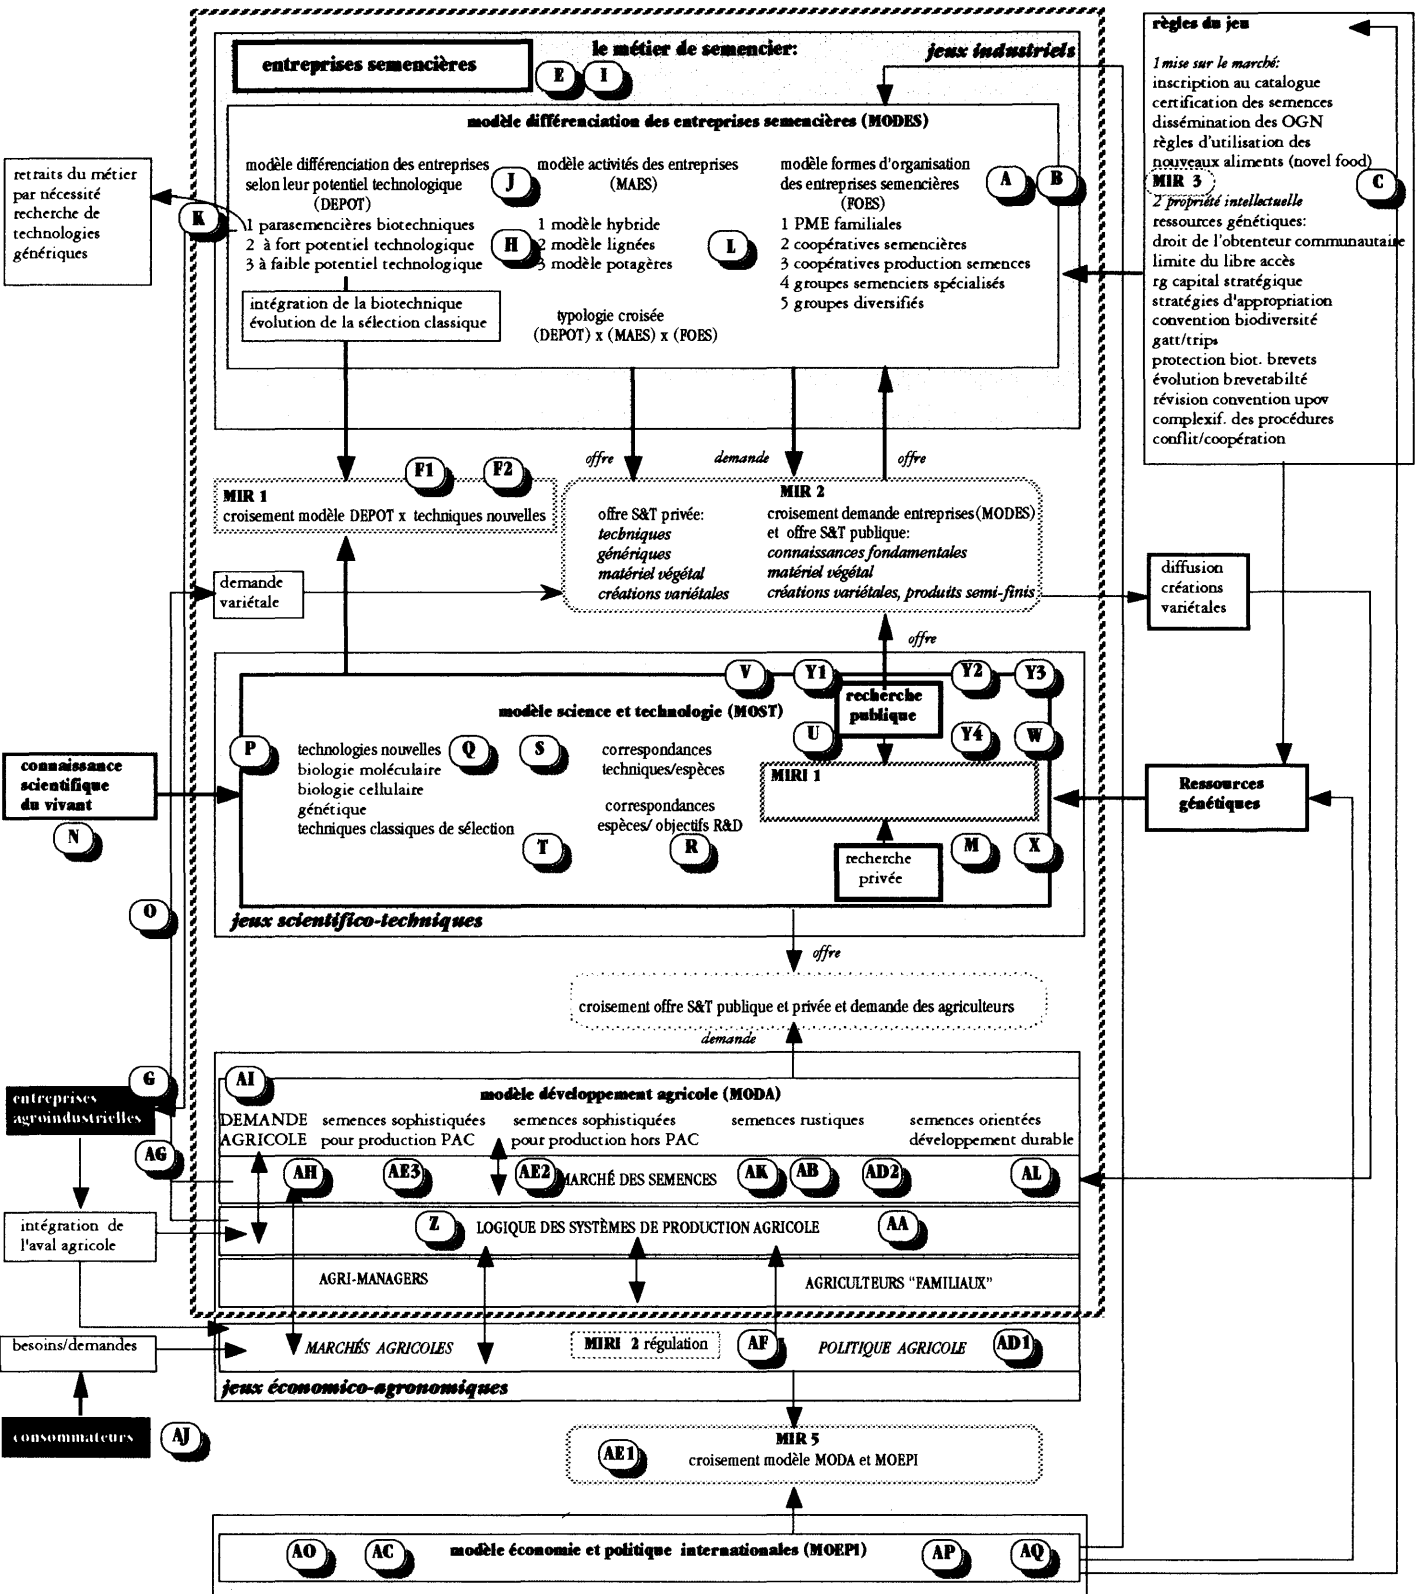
entreprises semencières

le métier de semencier:

jeux industriels

E I

modèle différenciation des entreprises semencières (MODES)

modèle différenciation des entreprises selon leur potentiel technologique (DEPOT)

J

modèle activités des entreprises (MAES)

modèle formes d'organisation des entreprises semencières (FOES)

A B

1 parasemencières biotechniques
2 à fort potentiel technologique
3 à faible potentiel technologique

H

1 modèle hybride
2 modèle lignées
3 modèle potagères

L

1 PME familiales
2 coopératives semencières
3 coopératives production semences
4 groupes semenciers spécialisés
5 groupes diversifiés

intégration de la biotechnique
évolution de la sélection classique

typologie croisée
(DEPOT) x (MAES) x (FOES)

retraits du métier par nécessité recherche de technologies génériques

K

règles du jeu

1 mise sur le marché:
inscription au catalogue
certification des semences
dissémination des OGN
règles d'utilisation des nouveaux aliments (novel food)
MIR 3
2 propriété intellectuelle
ressources génétiques:
droit de l'obtenteur communautaire
limite du libre accès
rg capital stratégique
stratégies d'appropriation
convention biodiversité
gatt/trips
protection biot. brevets
évolution brevetabilté
révision convention upov
complexif. des procédures
conflit/coopération

C

offre demande offre

F1 F2

MIR 1
croisement modèle DEPOT x techniques nouvelles

MIR 2
offre S&T privée:
techniques génériques
matériel végétal
créations variétales

croisement demande entreprises (MODES) et offre S&T publique:
connaissances fondamentales
matériel végétal
créations variétales, produits semi-finis

demande variétale

diffusion créations variétales

offre

V Y1 Y2 Y3

recherche publique

modèle science et technologie (MOST)

U Y4 W

P

technologies nouvelles
biologie moléculaire
biologie cellulaire
génétique
techniques classiques de sélection

Q S

correspondances techniques/espèces

correspondances espèces/ objectifs R&D

MIRI 1

T R

recherche privée

M X

connaissance scientifique du vivant

N

Ressources génétiques

O

jeux scientifico-techniques

offre

croisement offre S&T publique et privée et demande des agriculteurs

demande

AI

modèle développement agricole (MODA)

G

entreprises agroindustrielles

DEMANDE AGRICOLE
semences sophistiquées pour production PAC
semences sophistiquées pour production hors PAC
semences rustiques
semences orientées développement durable

AG

AH AE3 AE2 MARCHÉ DES SEMENCES AK AB AD2 AL

intégration de l'aval agricole

Z LOGIQUE DES SYSTÈMES DE PRODUCTION AGRICOLE AA

AGRI-MANAGERS

AGRICULTEURS "FAMILIAUX"

besoins/demandes

MARCHÉS AGRICOLES

MIRI 2 régulation

AF

POLITIQUE AGRICOLE

AD1

jeux économico-agronomiques

consommateurs

AJ

MIR 5
AE1
croisement modèle MODA et MOEPI

AO AC modèle économie et politique internationales (MOEPI) AP AQ